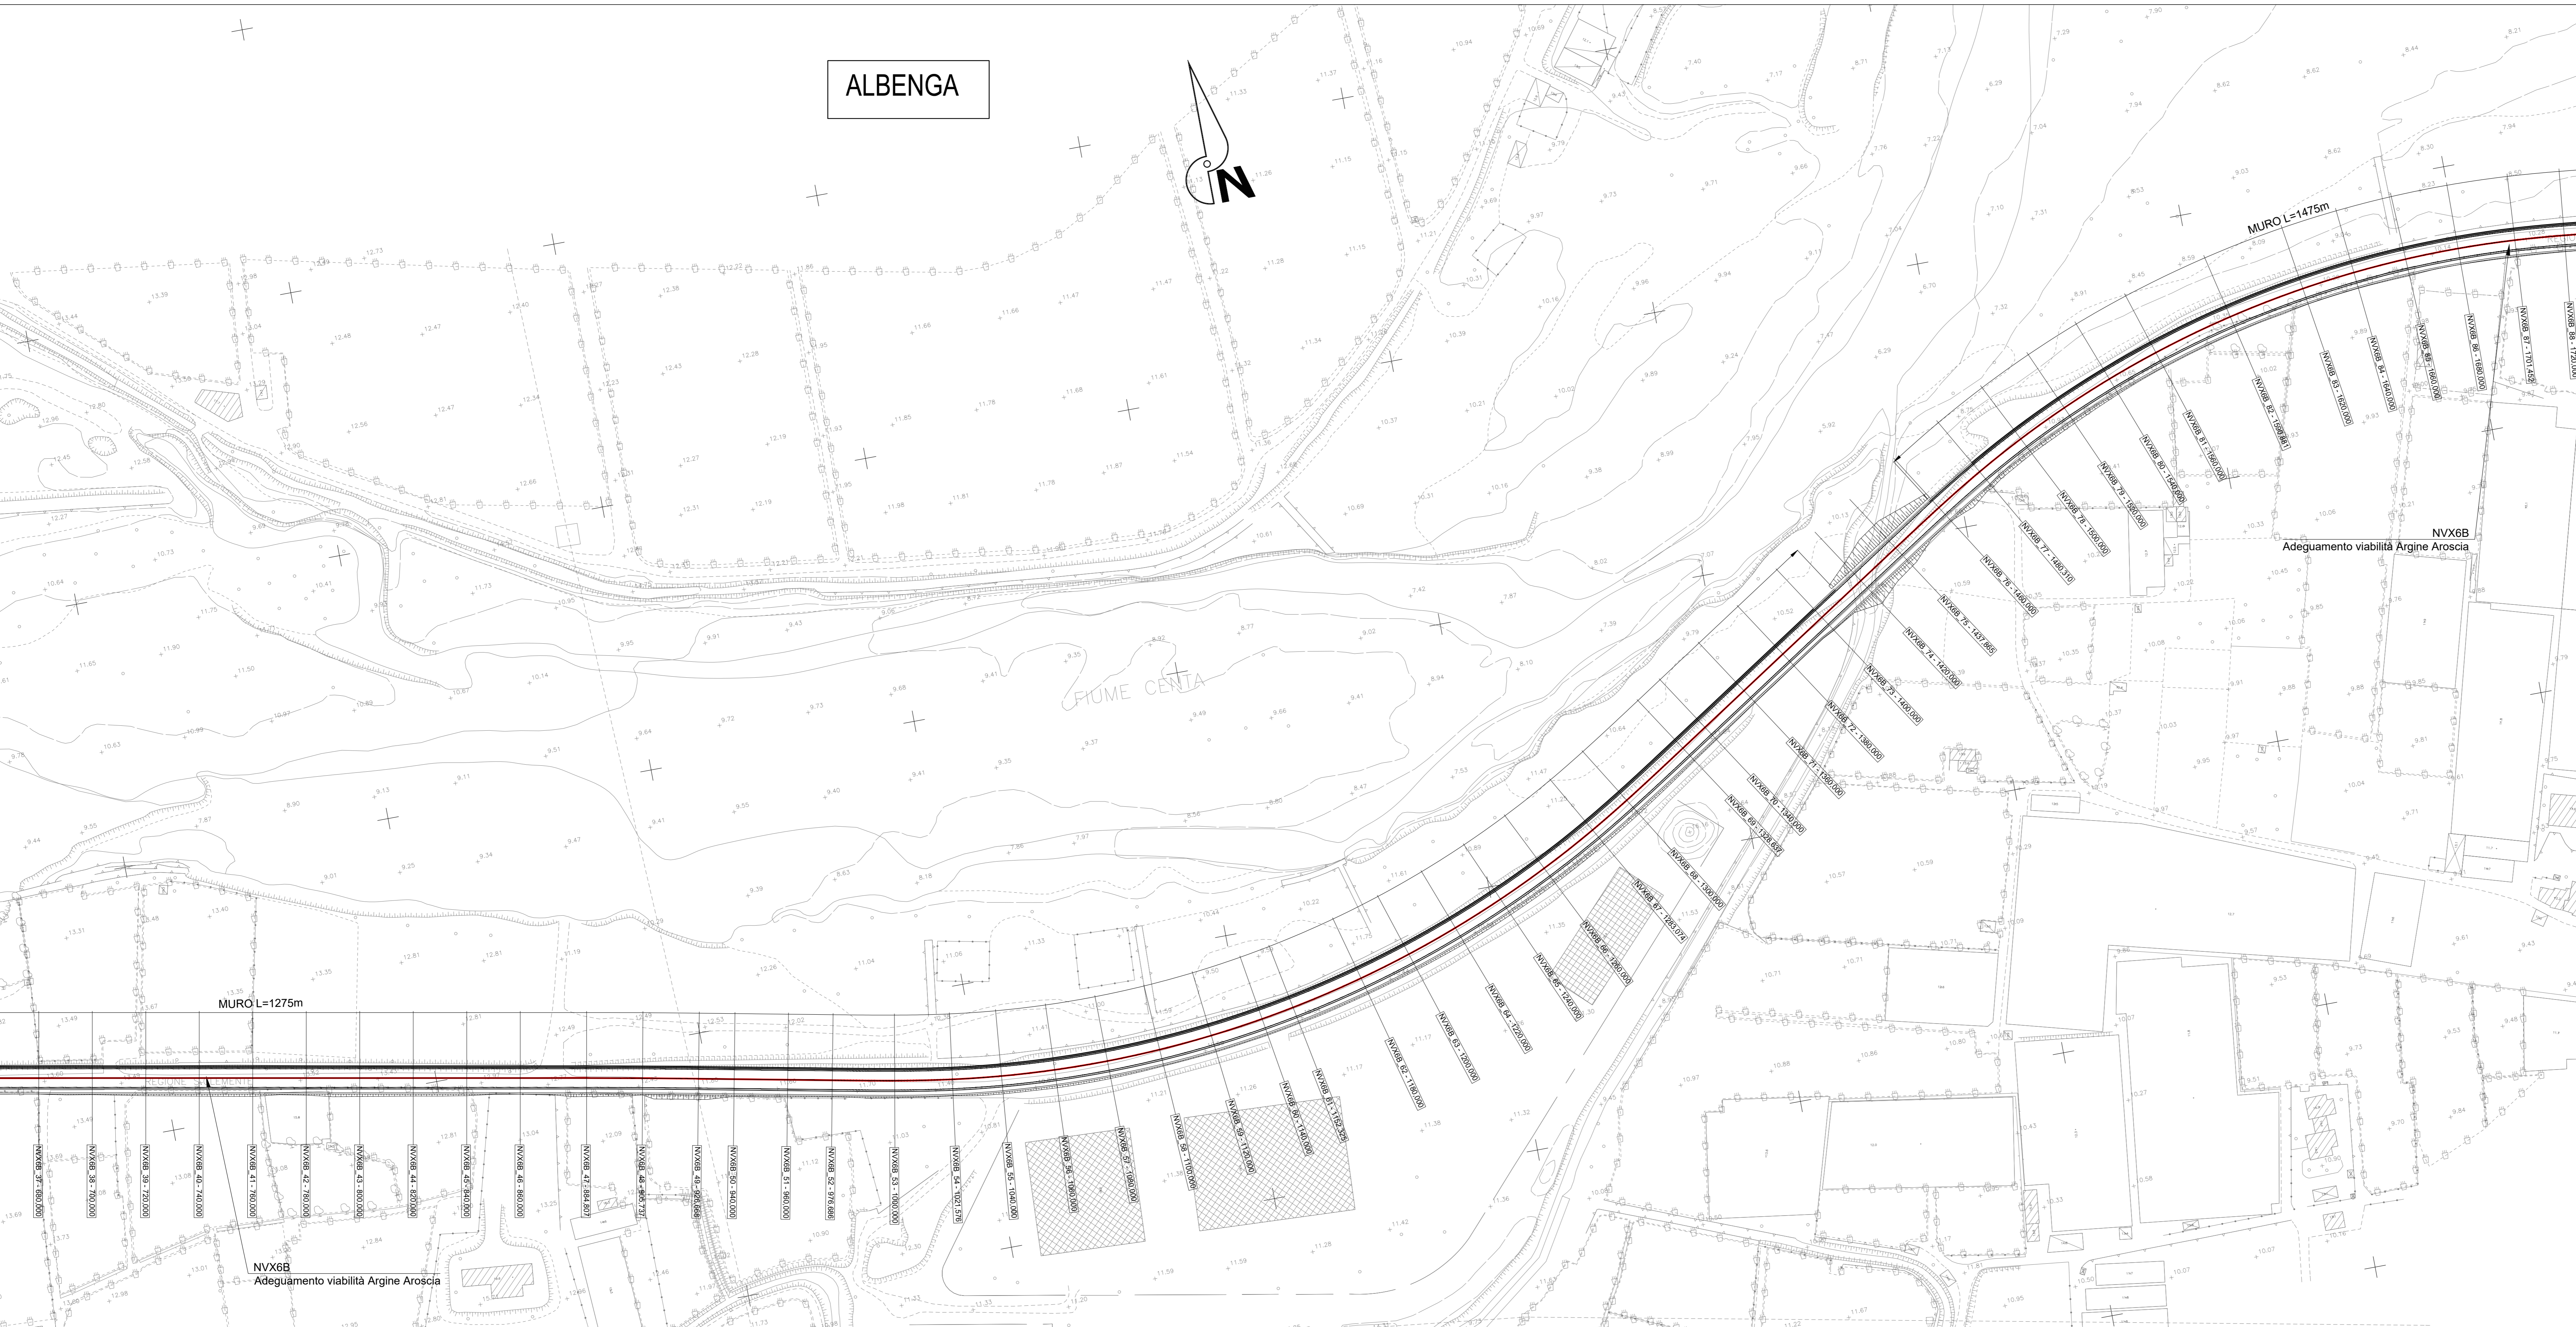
ALBENGA

N

MURO L=1475m

NVX6B
Adeguamento viabilità Argine Aroscia

FIUME CENTA

MURO L=1275m

NVX6B_37 - 680.000
NVX6B_38 - 700.000
NVX6B_39 - 720.000
NVX6B_40 - 740.000
NVX6B_41 - 760.000
NVX6B_42 - 780.000
NVX6B_43 - 800.000
NVX6B_44 - 820.000
NVX6B_45 - 840.000
NVX6B_46 - 860.000
NVX6B_47 - 884.807
NVX6B_48 - 900.737
NVX6B_49 - 920.668
NVX6B_50 - 940.000
NVX6B_51 - 960.000
NVX6B_52 - 976.688
NVX6B_53 - 1000.000
NVX6B_54 - 1021.576
NVX6B_55 - 1040.000
NVX6B_56 - 1060.000
NVX6B_57 - 1080.000
NVX6B_58 - 1100.000
NVX6B_59 - 1120.000
NVX6B_60 - 1140.000
NVX6B_61 - 1152.525
NVX6B_62 - 1180.000
NVX6B_63 - 1200.000
NVX6B_64 - 1220.000
NVX6B_65 - 1240.000
NVX6B_66 - 1260.000
NVX6B_67 - 1275.074
NVX6B_68 - 1300.000
NVX6B_69 - 1325.637
NVX6B_70 - 1340.000
NVX6B_71 - 1360.000
NVX6B_72 - 1380.000
NVX6B_73 - 1400.000
NVX6B_74 - 1420.000
NVX6B_75 - 1437.865
NVX6B_76 - 1460.000
NVX6B_77 - 1480.310
NVX6B_78 - 1500.000
NVX6B_79 - 1520.000
NVX6B_80 - 1540.000
NVX6B_81 - 1560.000
NVX6B_82 - 1580.861
NVX6B_83 - 1620.000
NVX6B_84 - 1640.000
NVX6B_85 - 1660.000
NVX6B_86 - 1680.000
NVX6B_87 - 1701.452
NVX6B_88 - 1720.000

REGIONE S. CLEMENTE

NVX6B
Adeguamento viabilità Argine Aroscia